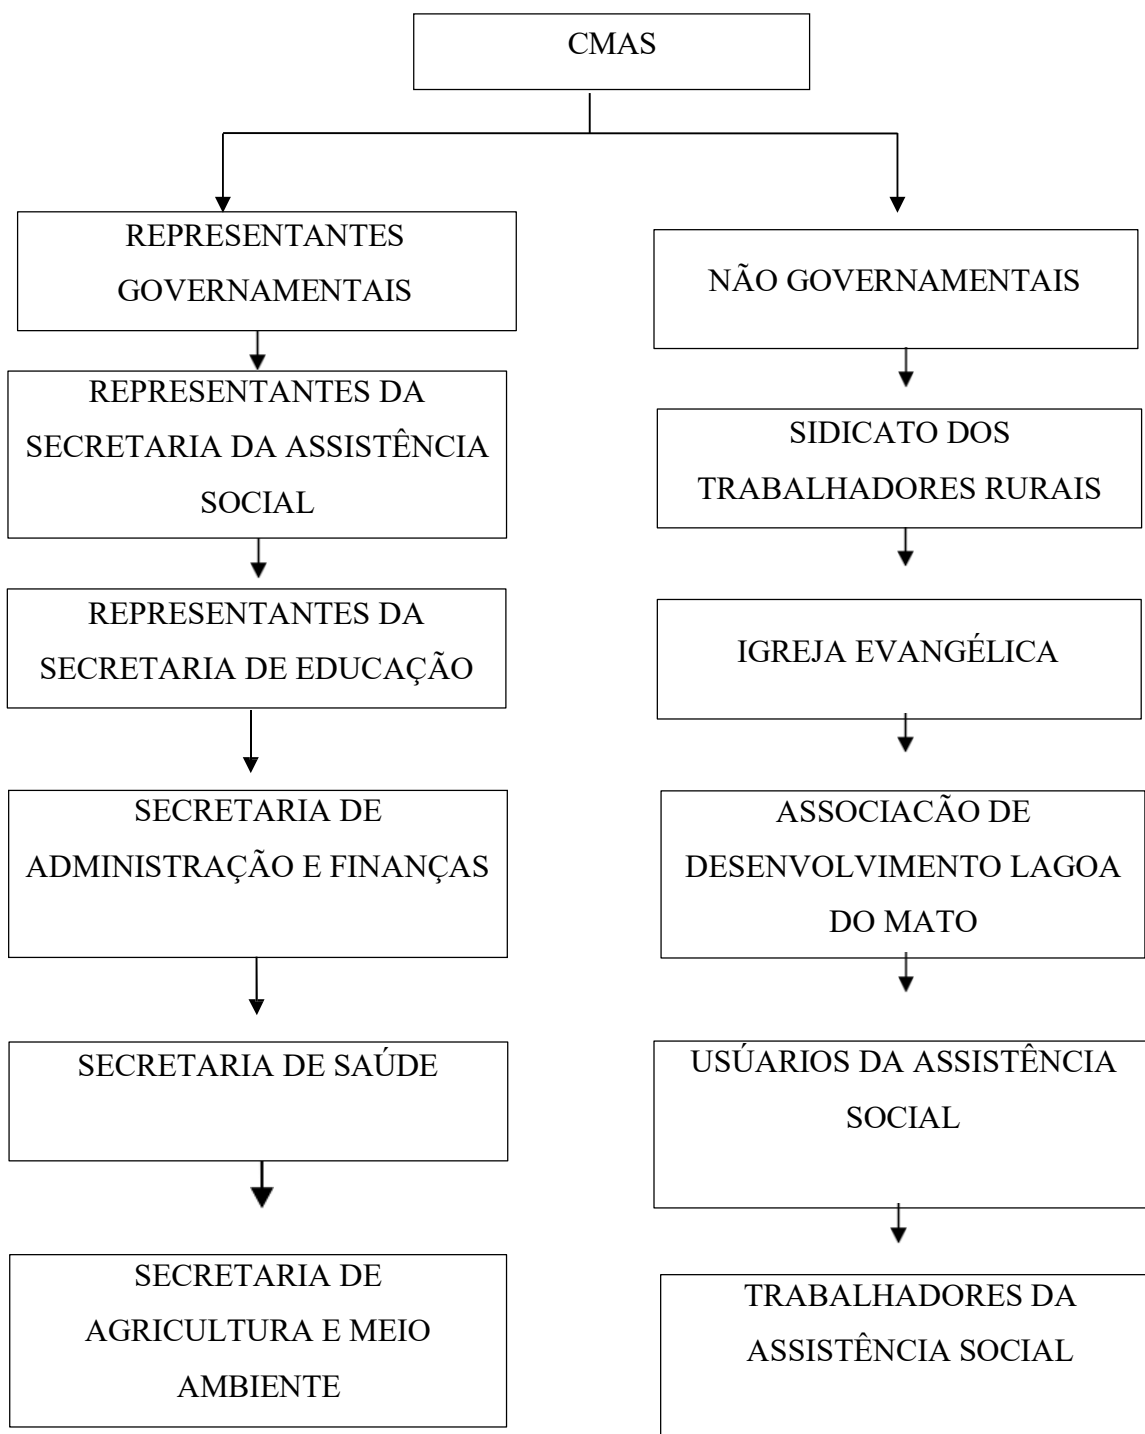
CMAS

REPRESENTANTES GOVERNAMENTAIS

REPRESENTANTES DA SECRETARIA DA ASSISTÊNCIA SOCIAL

REPRESENTANTES DA SECRETARIA DE EDUCAÇÃO

SECRETARIA DE ADMINISTRAÇÃO E FINANÇAS

SECRETARIA DE SAÚDE

SECRETARIA DE AGRICULTURA E MEIO AMBIENTE

NÃO GOVERNAMENTAIS

SIDICATO DOS TRABALHADORES RURAIS

IGREJA EVANGÉLICA

ASSOCIACÃO DE DESENVOLVIMENTO LAGOA DO MATO

USÚARIOS DA ASSISTÊNCIA SOCIAL

TRABALHADORES DA ASSISTÊNCIA SOCIAL